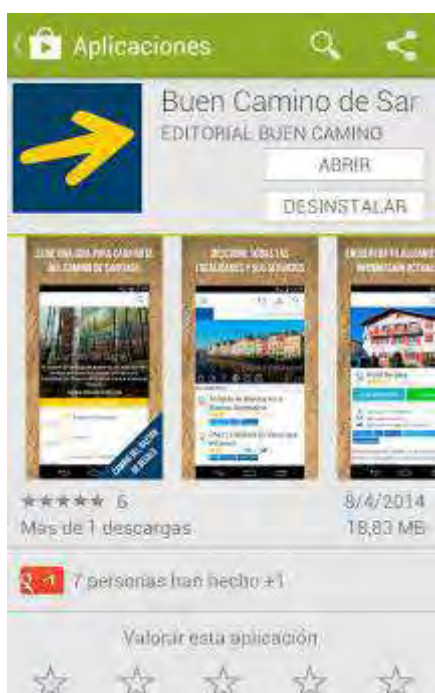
Aplicaciones

Buen Camino de Sar
EDITORIAL BUEN CAMINO

ABRIR

DESINSTALAR

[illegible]

DESCUBRE TODAS LAS LOCALIDADES Y SUS SERVICIOS

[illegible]

★★★★★ 6
Más de 1 descargas

8/4/2014
18,83 MB

+1 7 personas han hecho +1

Valorar esta aplicación